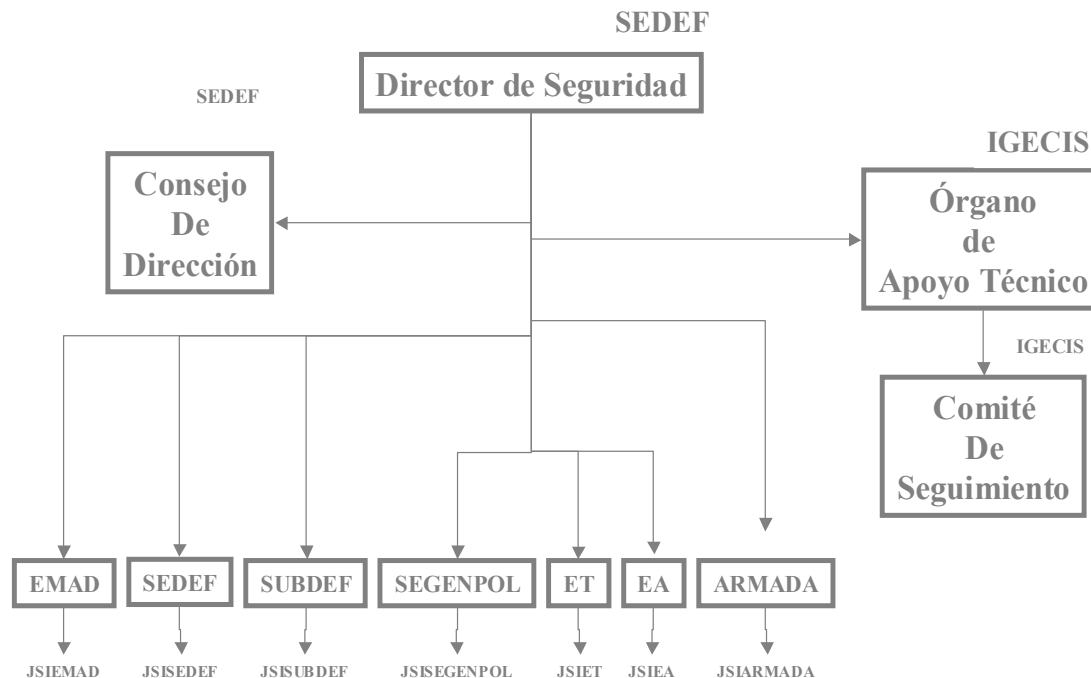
SEDEF

Director de Seguridad

SEDEF

Consejo De Dirección

IGECIS

Órgano de Apoyo Técnico

IGECIS

Comité De Seguimiento

EMAD

SEDEF

SUBDEF

SEGENPOL

ET

EA

ARMADA

JSIEMAD

JSISEDEF

JSISUBDEF

JSISEGENPOL

JSIET

JSIEA

JSIARMADA